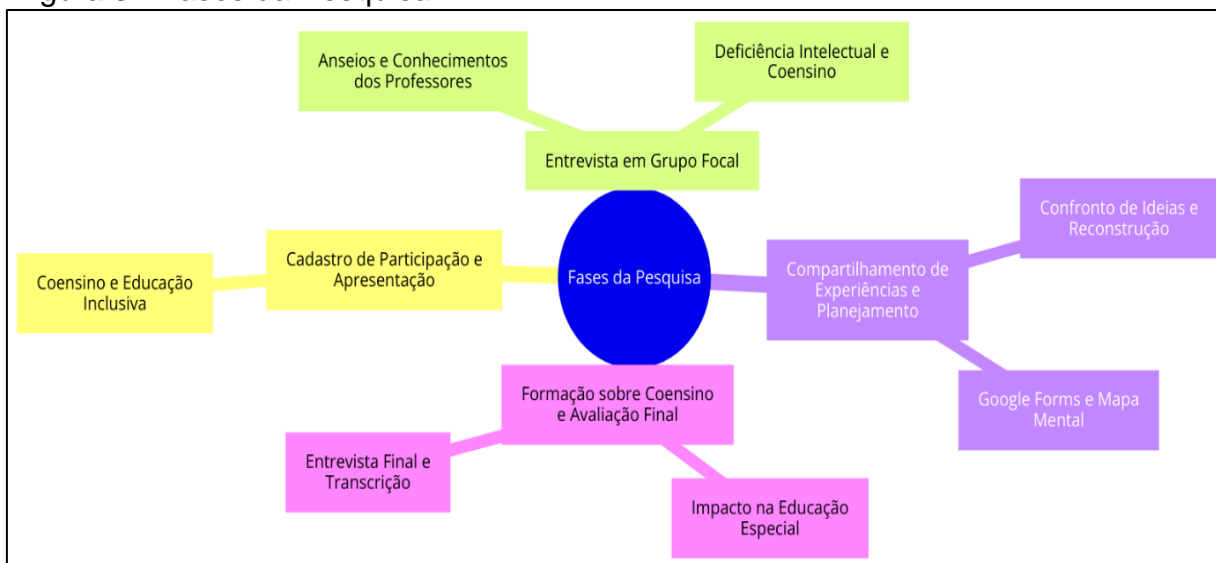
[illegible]

Anseios e Conhecimentos dos Professores

Deficiência Intelectual e Coensino

Entrevista em Grupo Focal

Confronto de Ideias e Reconstrução

Cadastro de Participação e Apresentação

Fases da Pesquisa

Compartilhamento de Experiências e Planejamento

Coensino e Educação Inclusiva

Formação sobre Coensino e Avaliação Final

Google Forms e Mapa Mental

Entrevista Final e Transcrição

Impacto na Educação Especial